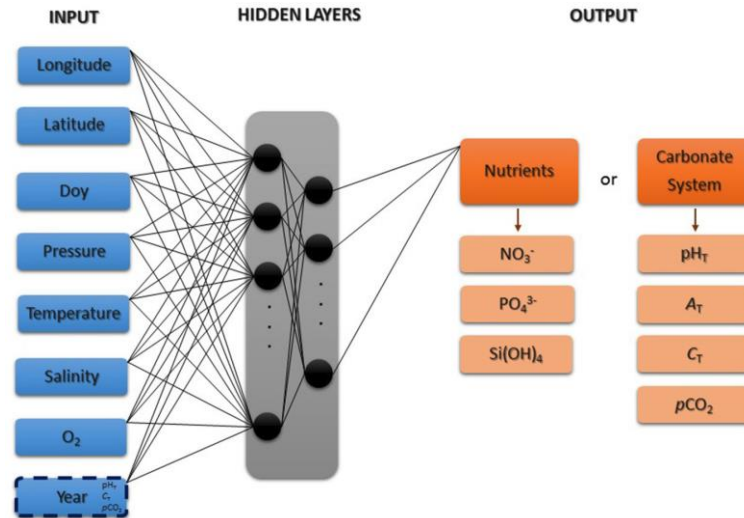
INPUT

HIDDEN LAYERS

OUTPUT

Longitude

Latitude

Doy

Pressure

Temperature

Salinity

$O_2$

Year $pH_T$ $C_T$ $pCO_2$

Nutrients

or

Carbonate System

$NO_3^-$

$PO_4^{3-}$

$Si(OH)_4$

$pH_T$

$A_T$

$C_T$

$pCO_2$